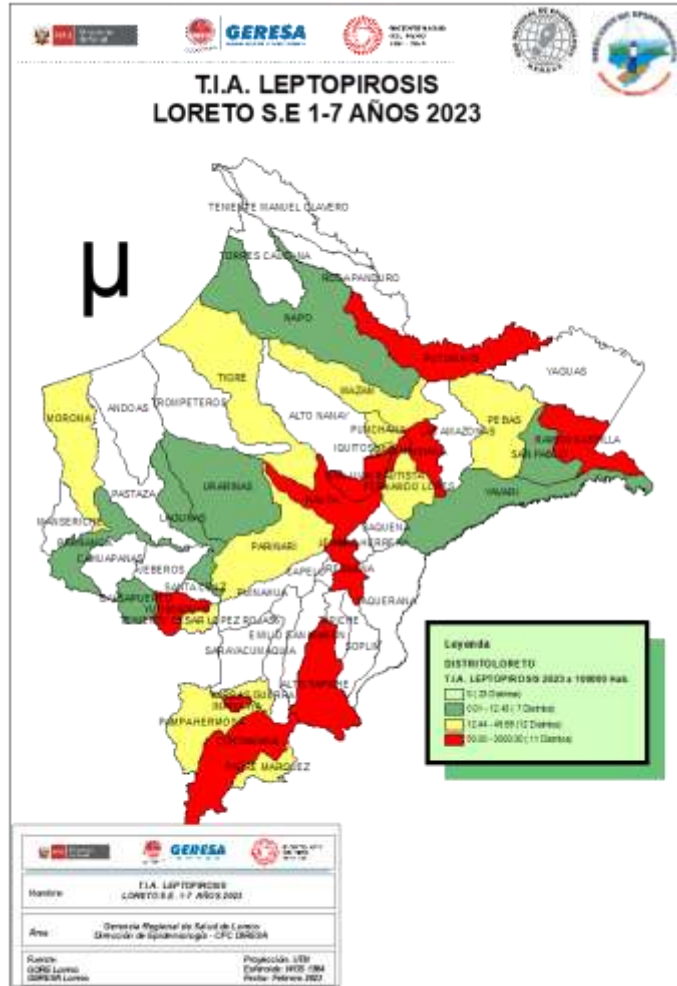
GERESA

T.I.A. LEPTOPIROSIS
LORETO S.E 1-7 AÑOS 2023

μ

TENIENTE MANUEL CLAVERO
TORRES CAUSANA
ROSA PANDURO
NAPO
PUTUMAYO
YAGUAS
MAZAN
TIGRE
MORONA
ANDOAS
TROMPETEROS
ALTO NANAY
PUNCHANA
PEBAS
IQUITOS
BELEN
RAMON CASTILLA
SAN PABLO
URARINAS
NAUTA
SAN JUAN BAUTISTA
FERNANDO LORES
YAVARI
PASTAZA
LAGUNAS
MANSERICHE
BARRANCA
CAHUAPANAS
PARINARI
TAPICHE
JENARO HERRERA
YAQUERANA
JEBEROS
SANTA CRUZ
PUINAHUA
CAPELO
REQUENA
YURIMAGUAS
TENIENTE CESAR LOPEZ ROJAS
EMILIO SAN MARTIN
TAPICHE
SOPLIN
SARAYACU
MAQUIA
ALTO TAPICHE
VARGAS GUERRA
CONTAMANA
PAMPA HERMOSA
INAHUAYA
PADRE MARQUEZ

Leyenda
DISTRITOLORETO
T.I.A. LEPTOPIROSIS 2023 x 100000 Hab.
0 ( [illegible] Distritos)
0.01 - 12.43 ( 7 Distritos)
12.44 - 49.99 (12 Distritos)
50.00 - 2000.00 ( 11 Distritos)

GERESA

Nombre: T.I.A. LEPTOPIROSIS LORETO S.E 1-7 AÑOS 2023

Área: Gerencia Regional de Salud de Loreto
Dirección de Epidemiología - CPC DIRESA

Fuente:
GORE Loreto
GERESA Loreto

Proyección: UTM
Elipsoide: WGS 1984
Fecha: Febrero 2023